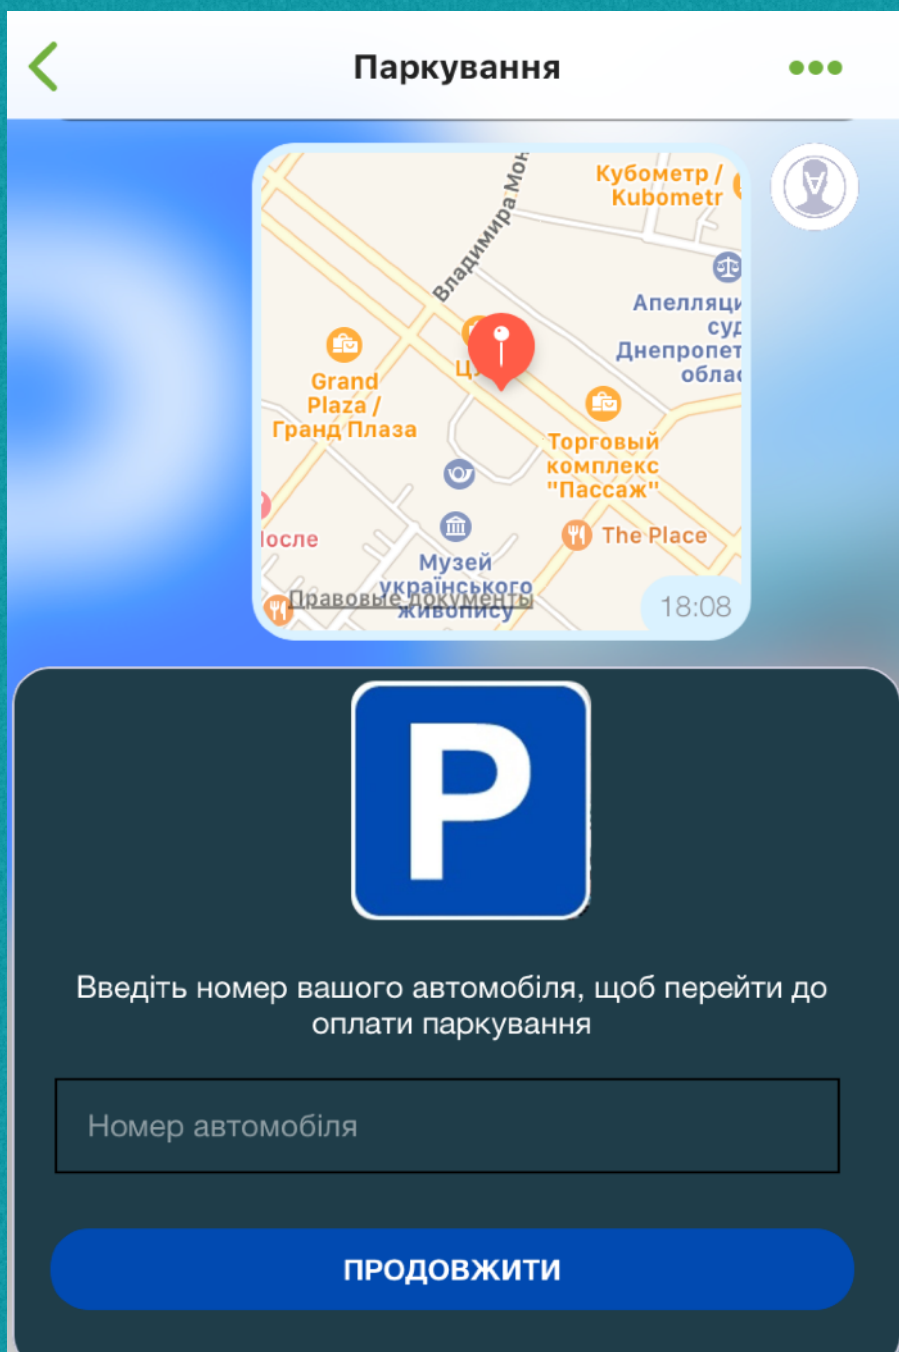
Паркування

Кубометр / Kubometr

Владимира Мон

Апелляци суд Днепропет облас

Grand Plaza / Гранд Плаза

Ц

Торговый комплекс "Пассаж"

После

Музей українського живопису

The Place

Правовые документы

18:08

P

Введіть номер вашого автомобіля, щоб перейти до оплати паркування

Номер автомобіля

ПРОДОВЖИТИ